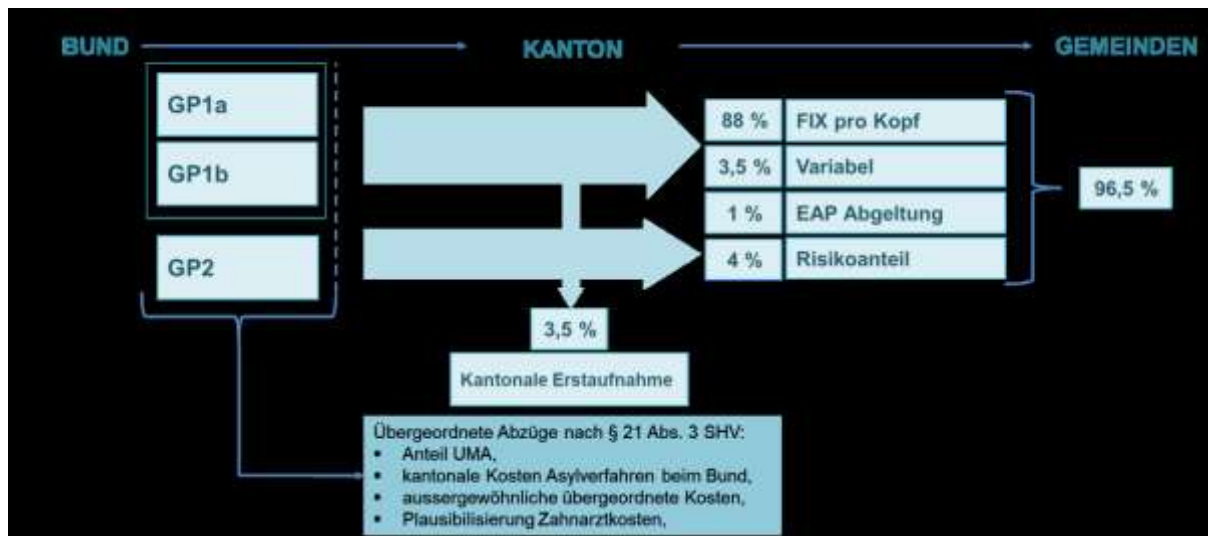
BUND

KANTON

GEMEINDEN

GP1a

GP1b

GP2

| 88 % | FIX pro Kopf |
|---|---|
| 3,5 % | Variabel |
| 1 % | EAP Abgeltung |
| 4 % | Risikoanteil |

96,5 %

3,5 %

Kantonale Erstaufnahme

Übergeordnete Abzüge nach § 21 Abs. 3 SHV:
• Anteil UMA,
• kantonale Kosten Asylverfahren beim Bund,
• aussergewöhnliche übergeordnete Kosten,
• Plausibilisierung Zahnarztkosten,